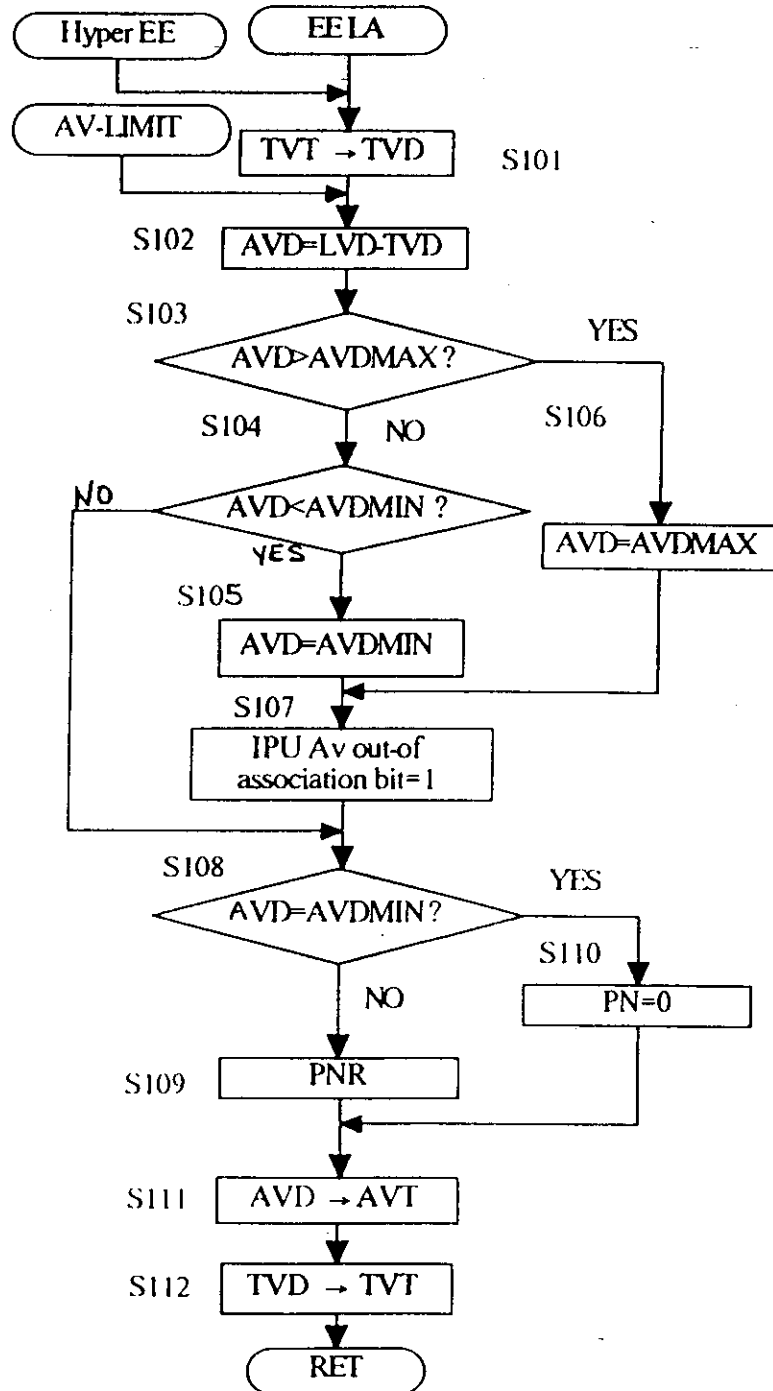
Hyper EE

EE LA

AV-LIMIT

TVT $\rightarrow$ TVD

S101

S102

AVD=LVD-TVD

S103

AVD>AVDMAX ?

YES

S104

NO

S106

NO

AVD<AVDMIN ?

YES

AVD=AVDMAX

S105

AVD=AVDMIN

S107

IPU Av out-of association bit=1

S108

YES

AVD=AVDMIN ?

S110

NO

PN=0

S109

PNR

S111

AVD $\rightarrow$ AVT

S112

TVD $\rightarrow$ TVT

RET